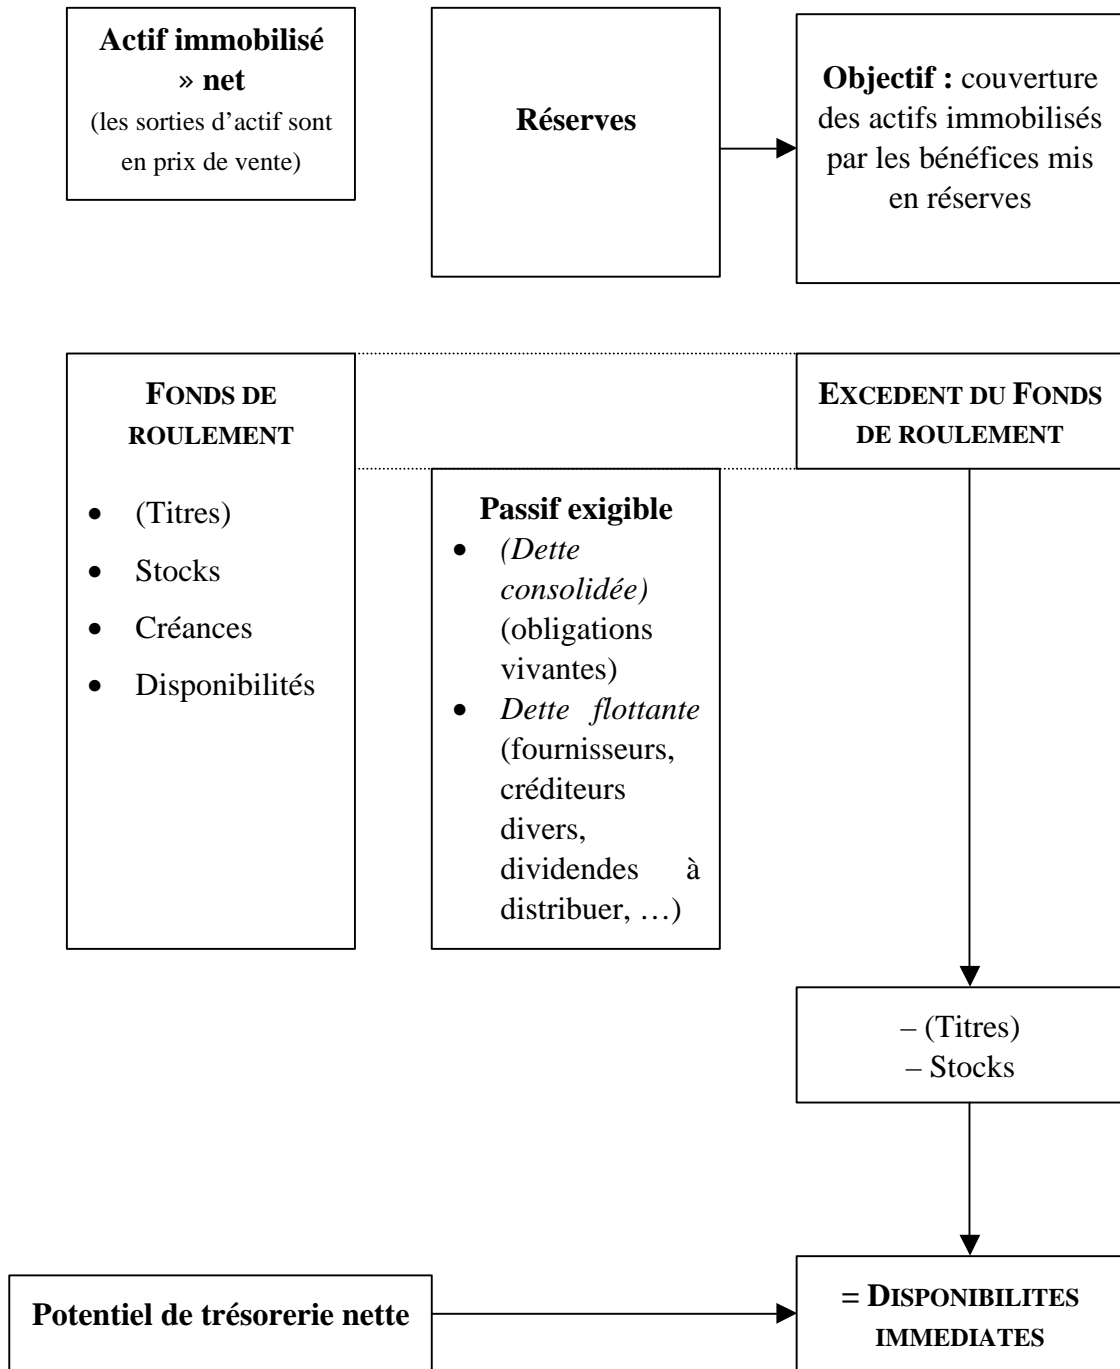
Actif immobilisé » net
(les sorties d'actif sont en prix de vente)

Réserves

Objectif : couverture des actifs immobilisés par les bénéfices mis en réserves

FONDS DE ROULEMENT

- (Titres)
- Stocks
- Créances
- Disponibilités

Passif exigible
- *(Dette consolidée)* (obligations vivantes)
- *Dette flottante* (fournisseurs, créditeurs divers, dividendes à distribuer, …)

EXCEDENT DU FONDS DE ROULEMENT

– (Titres)
– Stocks

Potentiel de trésorerie nette

= DISPONIBILITES IMMEDIATES